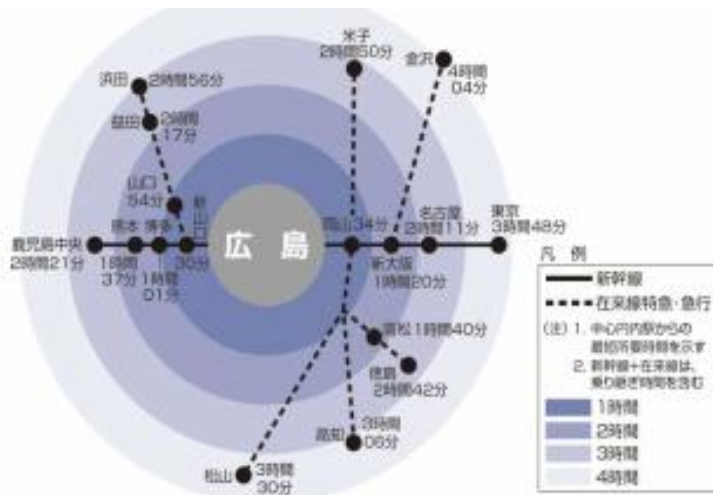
米子
2時間50分

金沢
4時間
04分

浜田 2時間56分

益田 2時間
17分

山口
54分

新山口
30分

熊本
1時間
37分

博多
1時間
01分

鹿児島中央
2時間21分

広島

岡山 34分

新大阪
1時間20分

名古屋
2時間11分

東京
3時間48分

高松 1時間40分

徳島
2時間42分

高知
3時間
06分

松山 3時間
30分

凡例
新幹線
在来線特急・急行
(注) 1. 中心円内駅からの最短所要時間を示す
2. 新幹線+在来線は、乗り継ぎ時間を含む
1時間
2時間
3時間
4時間